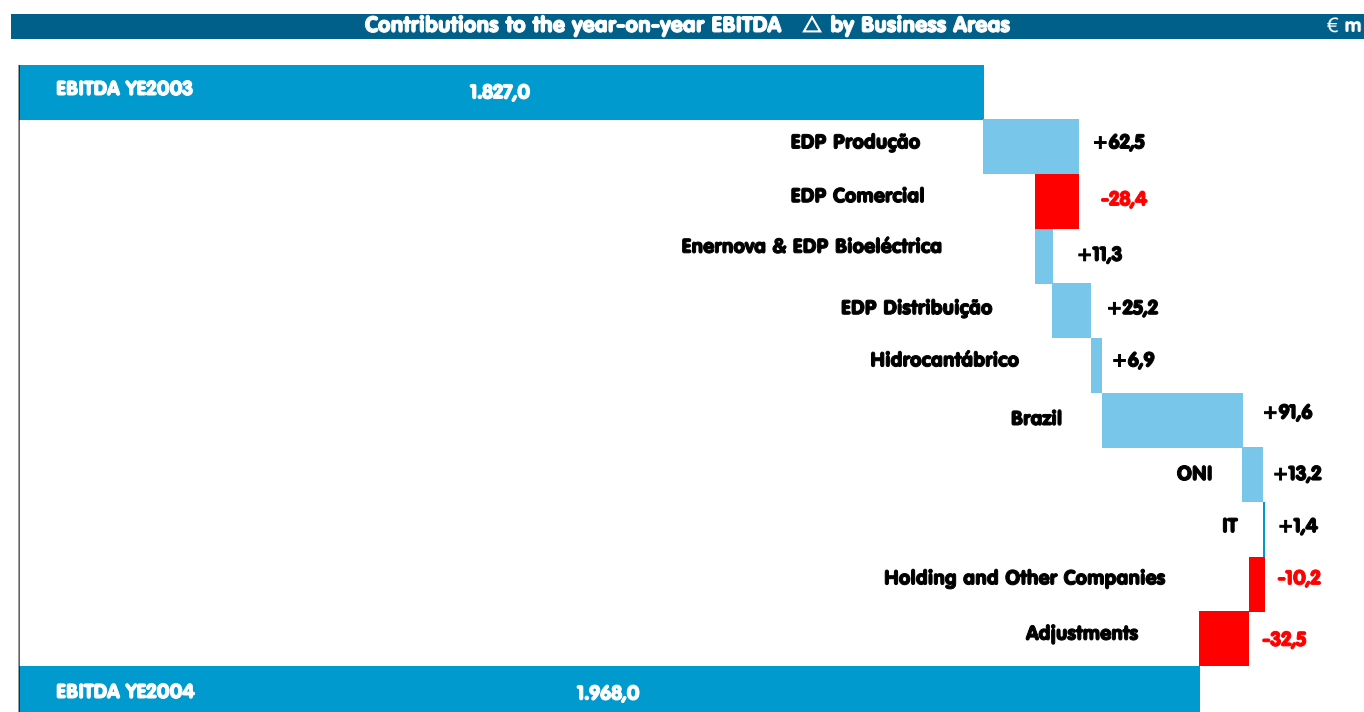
Contributions to the year-on-year EBITDA △ by Business Areas
€ m

EBITDA YE2003 1.827,0

EDP Produção +62,5

EDP Comercial -28,4

Enernova & EDP Bioeléctrica +11,3

EDP Distribuição +25,2

Hidrocantábrico +6,9

Brazil +91,6

ONI +13,2

IT +1,4

Holding and Other Companies -10,2

Adjustments -32,5

EBITDA YE2004 1.968,0